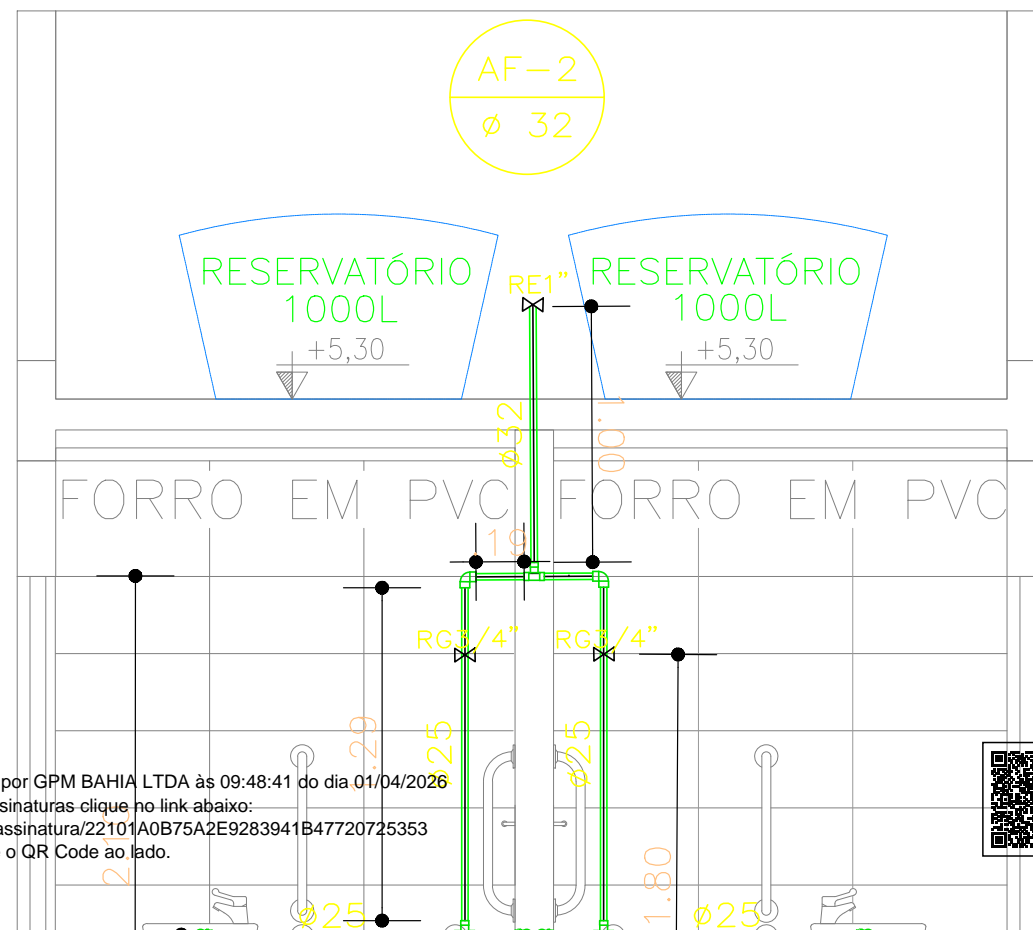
AF-2
ø 32

RESERVATÓRIO
1000L
+5,30

RE1"

RESERVATÓRIO
1000L
+5,30

ø32
1.00

FORRO EM PVC FORRO EM PVC

19

RG3/4"
RG3/4"

ø25
ø25
2.29
2.1
1.80
ø25
ø25

por GPM BAHIA LTDA às 09:48:41 do dia 01/04/2026
sinaturas clique no link abaixo:
assinatura/22101A0B75A2E9283941B47720725353
o QR Code ao lado.